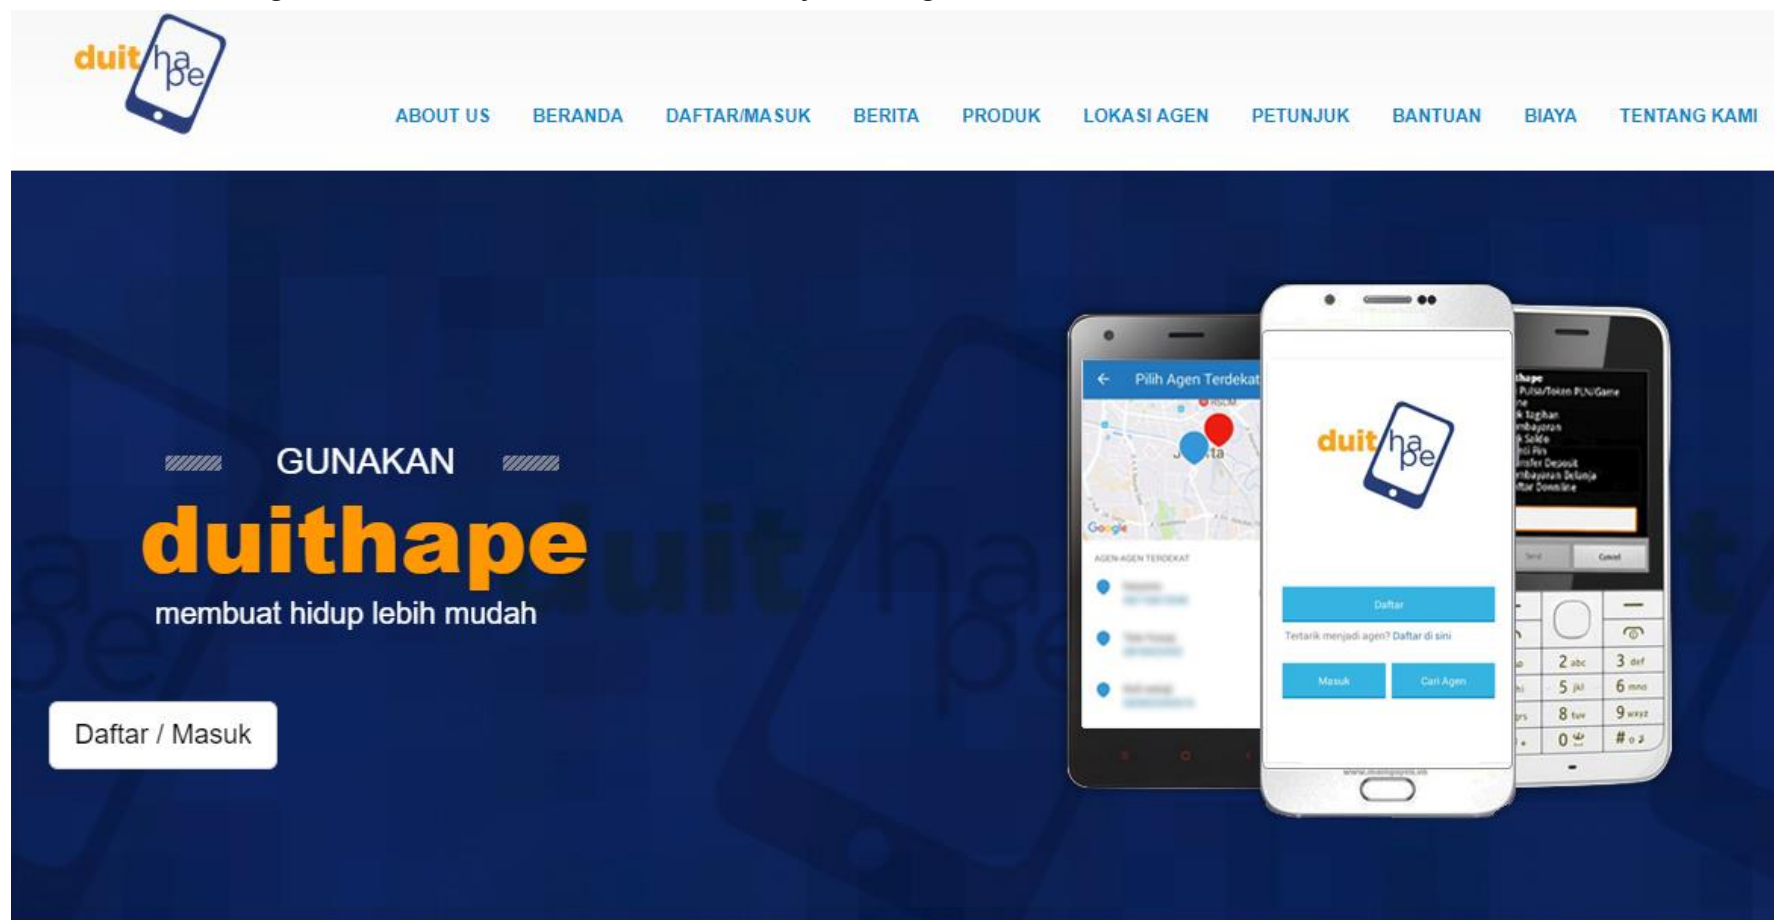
duit hape

ABOUT US BERANDA DAFTAR/MASUK BERITA PRODUK LOKASI AGEN PETUNJUK BANTUAN BIAYA TENTANG KAMI

GUNAKAN

duithape

membuat hidup lebih mudah

Daftar / Masuk

Pilih Agen Terdekat

Google

AGEN-AGEN TERDEKAT

duit hape

Daftar

Tertarik menjadi agen? Daftar di sini

Masuk Cari Agen

thape
Pulsa/Token PLN/Game
Tagihan
Pembayaran
Saldo
Pin
Transfer Deposit
Pembayaran Belanja
Daftar Downline

Send Cancel

2 abc 3 def 5 jkl 6 mno 8 tuv 9 wxyz 0 #